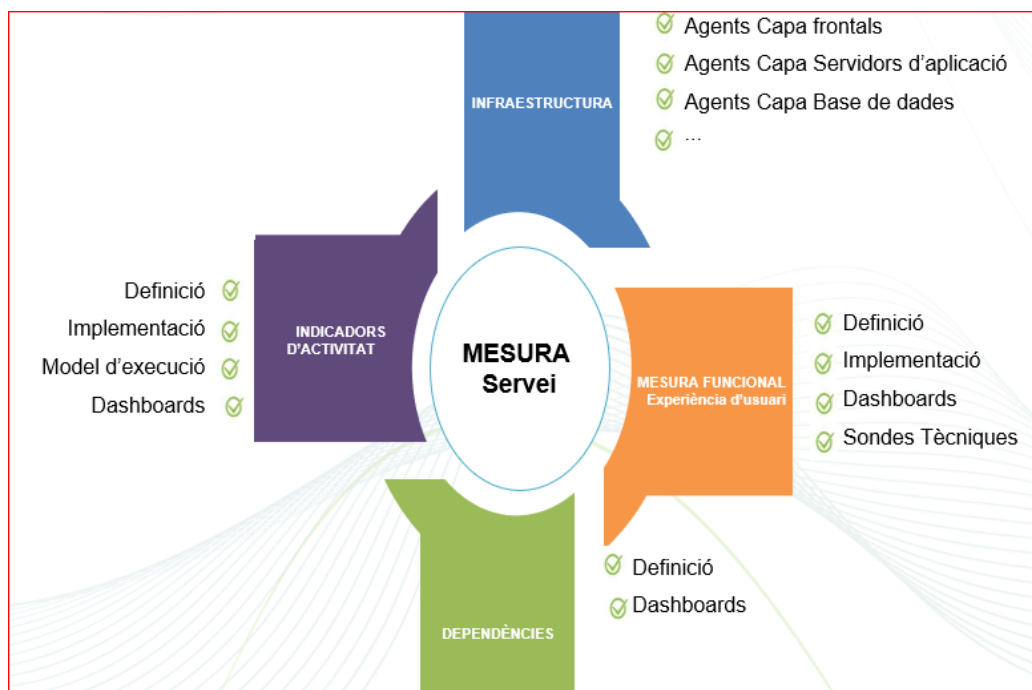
INFRAESTRUCTURA

Agents Capa frontals
Agents Capa Servidors d'aplicació
Agents Capa Base de dades
...

Definició
Implementació
Model d'execució
Dashboards

INDICADORS D'ACTIVITAT

MESURA Servei

MESURA FUNCIONAL
Experiència d'usuari

Definició
Implementació
Dashboards
Sondes Tècniques

Definició
Dashboards

DEPENDÈNCIES